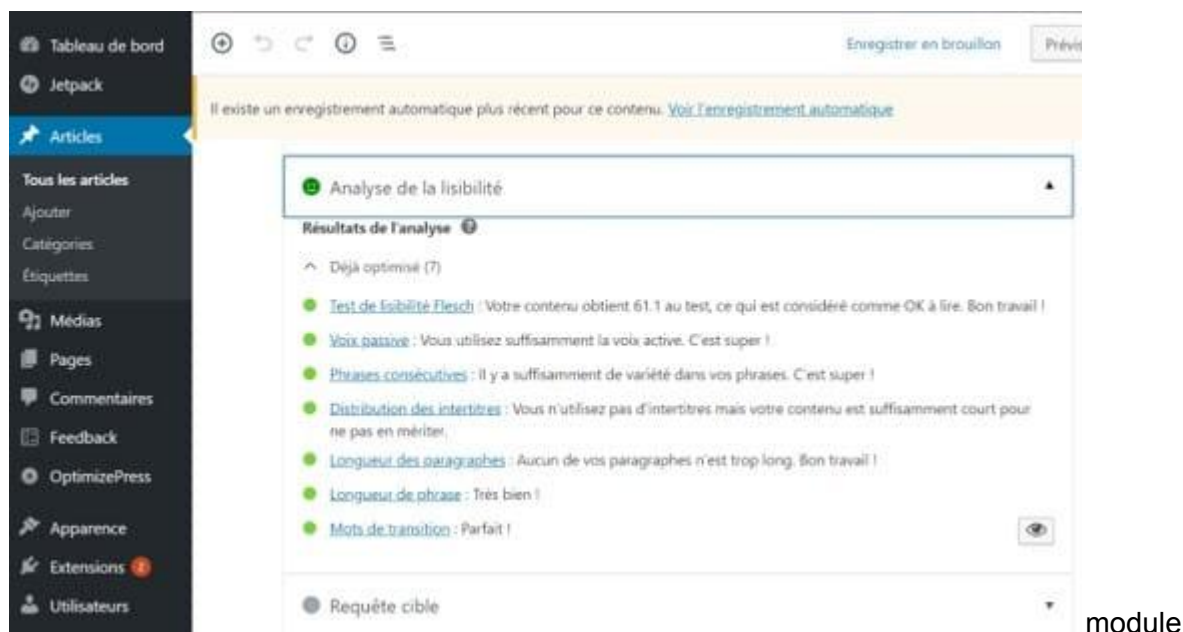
Tableau de bord
Jetpack
Articles
Tous les articles
Ajouter
Catégories
Étiquettes
Médias
Pages
Commentaires
Feedback
OptimizePress
Apparence
Extensions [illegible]
Utilisateurs

Enregistrer en brouillon
Prévis

Il existe un enregistrement automatique plus récent pour ce contenu. Voir l'enregistrement automatique

Analyse de la lisibilité

Résultats de l'analyse

Déjà optimisé (7)

Test de lisibilité Flesch : Votre contenu obtient 61.1 au test, ce qui est considéré comme OK à lire. Bon travail !

Voix passive : Vous utilisez suffisamment la voix active. C'est super !

Phrases consécutives : Il y a suffisamment de variété dans vos phrases. C'est super !

Distribution des intertitres : Vous n'utilisez pas d'intertitres mais votre contenu est suffisamment court pour ne pas en mériter.

Longueur des paragraphes : Aucun de vos paragraphes n'est trop long. Bon travail !

Longueur de phrase : Très bien !

Mots de transition : Parfait !

Requête cible

module